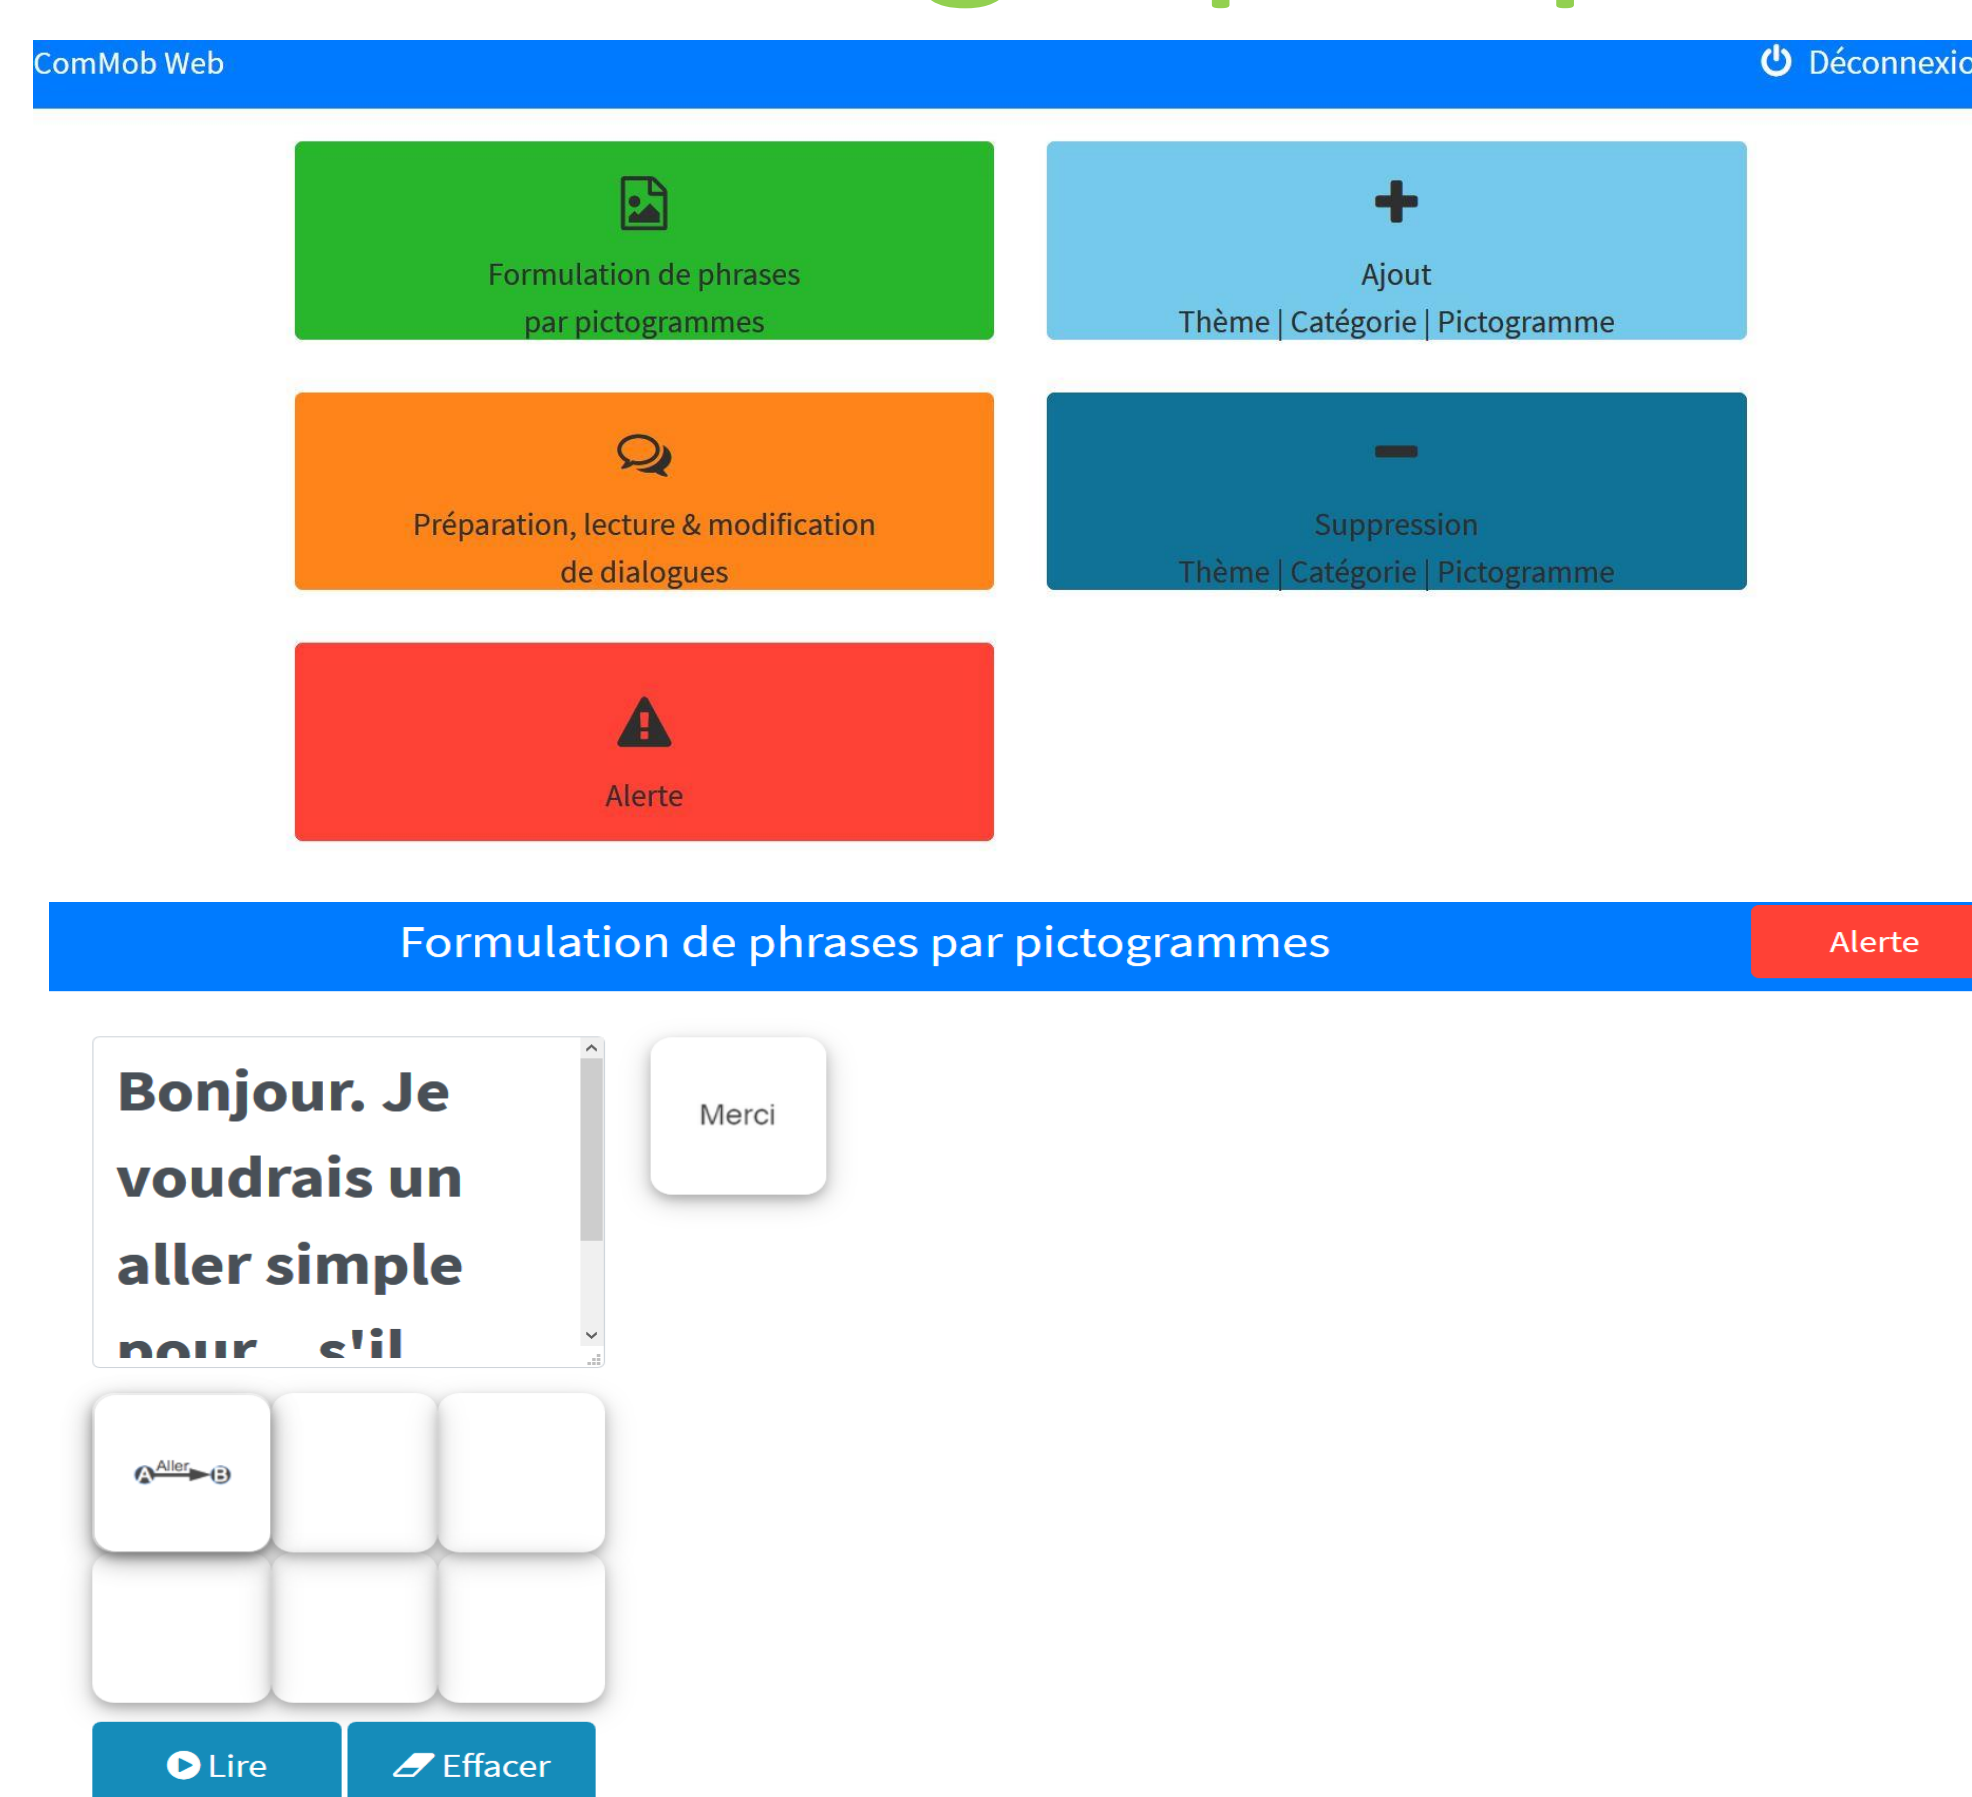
ComMob Web

Déconnexio

Formulation de phrases par pictogrammes

Ajout
Thème | Catégorie | Pictogramme

Préparation, lecture & modification de dialogues

Suppression
Thème | Catégorie | Pictogramme

Alerte

Formulation de phrases par pictogrammes

Alerte

Bonjour. Je voudrais un aller simple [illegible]

Merci

Aller

Lire

Effacer